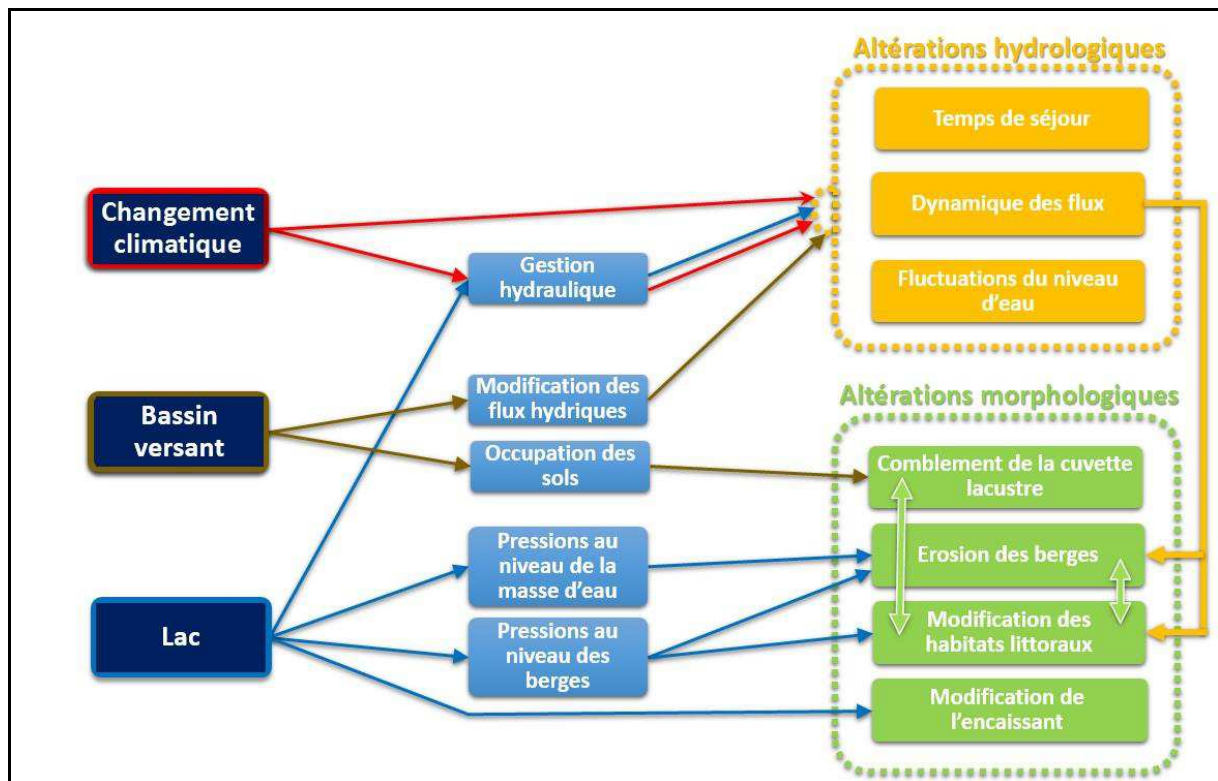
Altérations hydrologiques

Temps de séjour

Dynamique des flux

Fluctuations du niveau d'eau

Changement climatique

Gestion hydraulique

Bassin versant

Modification des flux hydriques

Occupation des sols

Altérations morphologiques

Comblement de la cuvette lacustre

Erosion des berges

Modification des habitats littoraux

Modification de l'encaissant

Lac

Pressions au niveau de la masse d'eau

Pressions au niveau des berges